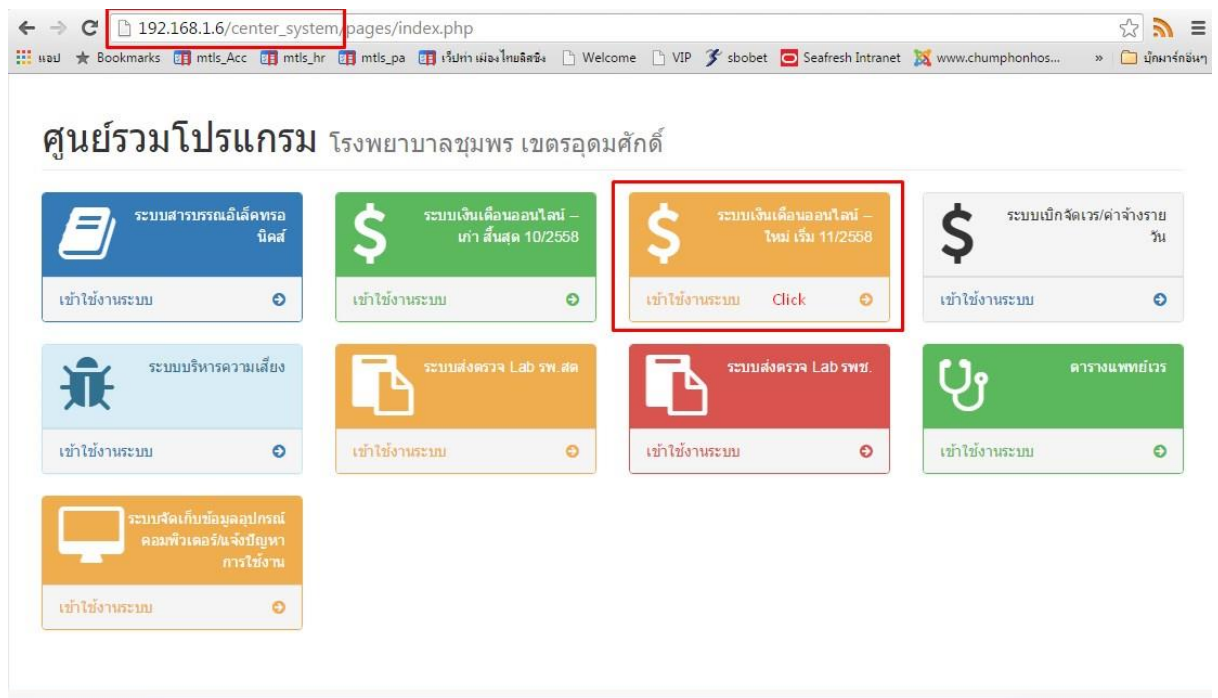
192.168.1.6/center_system/pages/index.php

แอป Bookmarks mtls_Acc mtls_hr mtls_pa เว็บท่า เมืองไทยลิสซิ่ง Welcome VIP sbobet Seafresh Intranet www.chumphonhos... » บุ๊กมาร์กอื่นๆ

ศูนย์รวมโปรแกรม โรงพยาบาลชุมพร เขตรอุดมศักดิ์

ระบบสารบรรณอิเล็คทรอนิคส์
เข้าใช้งานระบบ

ระบบเงินเดือนออนไลน์ – เก่า สิ้นสุด 10/2558
เข้าใช้งานระบบ

ระบบเงินเดือนออนไลน์ – ใหม่ เริ่ม 11/2558
เข้าใช้งานระบบ Click

ระบบเบิกจัดเวร/ค่าจ้างรายวัน
เข้าใช้งานระบบ

ระบบบริหารความเสี่ยง
เข้าใช้งานระบบ

ระบบส่งตรวจ Lab รพ.สต
เข้าใช้งานระบบ

ระบบส่งตรวจ Lab รพช.
เข้าใช้งานระบบ

ตารางแพทย์เวร
เข้าใช้งานระบบ

ระบบจัดเก็บข้อมูลอุปกรณ์คอมพิวเตอร์/แจ้งปัญหาการใช้งาน
เข้าใช้งานระบบ